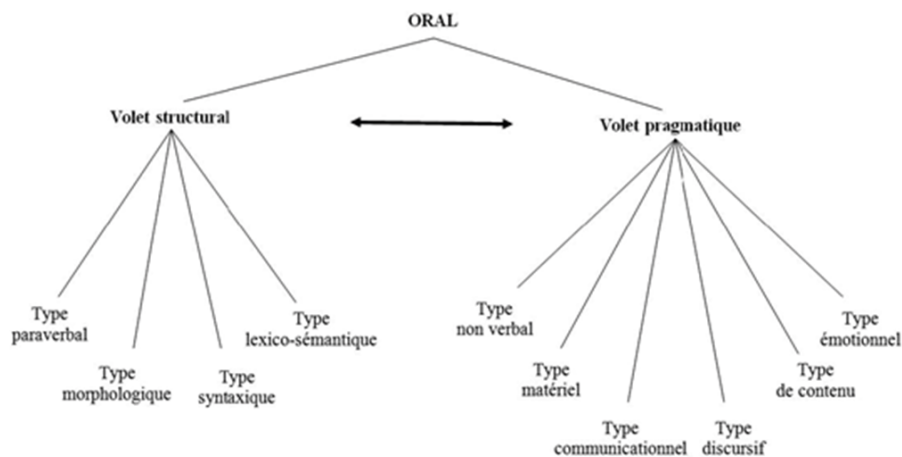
ORAL

Volet structural

Volet pragmatique

Type paraverbal

Type morphologique

Type syntaxique

Type lexico-sémantique

Type non verbal

Type matériel

Type communicationnel

Type discursif

Type de contenu

Type émotionnel